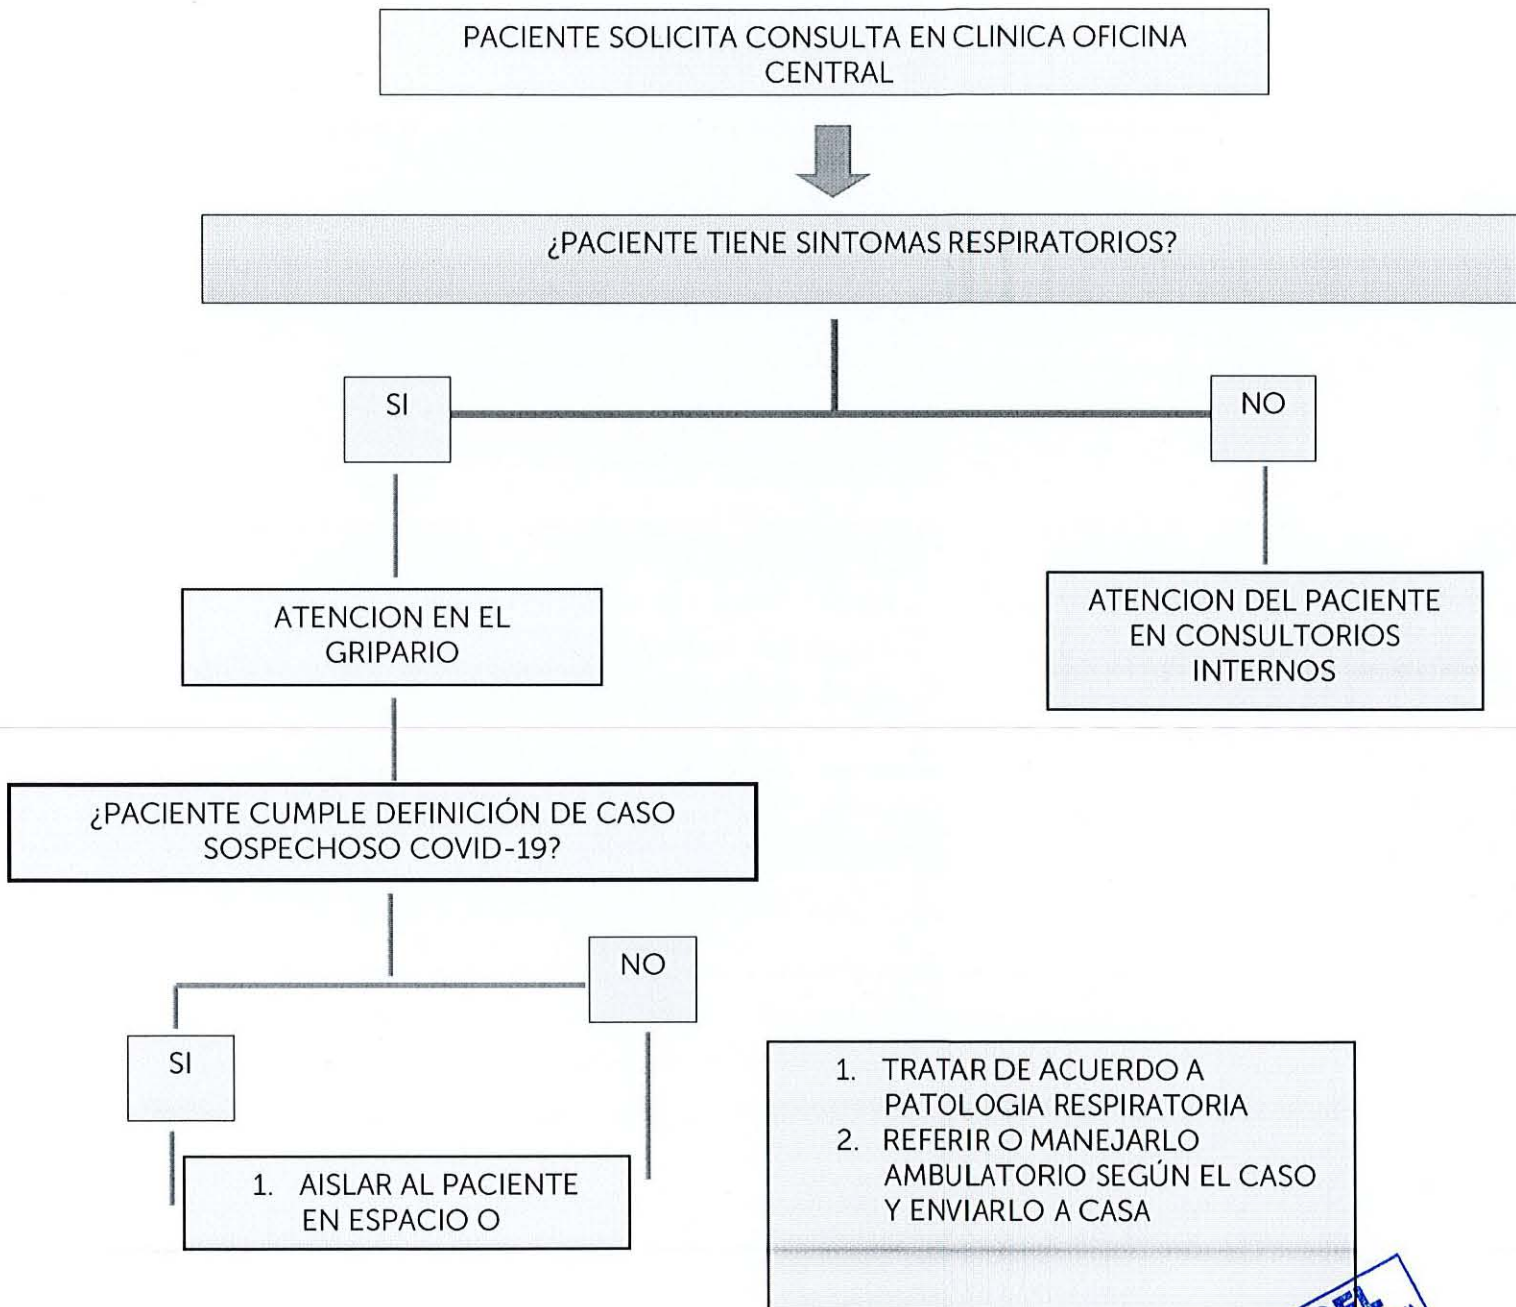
PACIENTE SOLICITA CONSULTA EN CLINICA OFICINA CENTRAL

¿PACIENTE TIENE SINTOMAS RESPIRATORIOS?

SI

NO

ATENCION EN EL GRIPARIO

ATENCION DEL PACIENTE EN CONSULTORIOS INTERNOS

¿PACIENTE CUMPLE DEFINICIÓN DE CASO SOSPECHOSO COVID-19?

NO

SI

1. AISLAR AL PACIENTE EN ESPACIO O

1. TRATAR DE ACUERDO A PATOLOGIA RESPIRATORIA
2. REFERIR O MANEJARLO AMBULATORIO SEGÚN EL CASO Y ENVIARLO A CASA